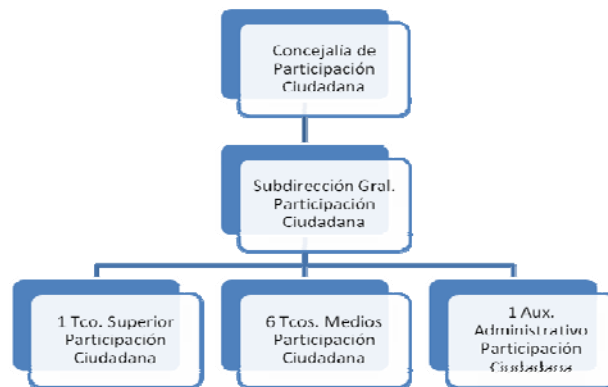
Concejalía de Participación Ciudadana

Subdirección Gral. Participación Ciudadana

1 Tco. Superior Participación Ciudadana

6 Tcos. Medios Participación Ciudadana

1 Aux. Administrativo Participación Ciudadana